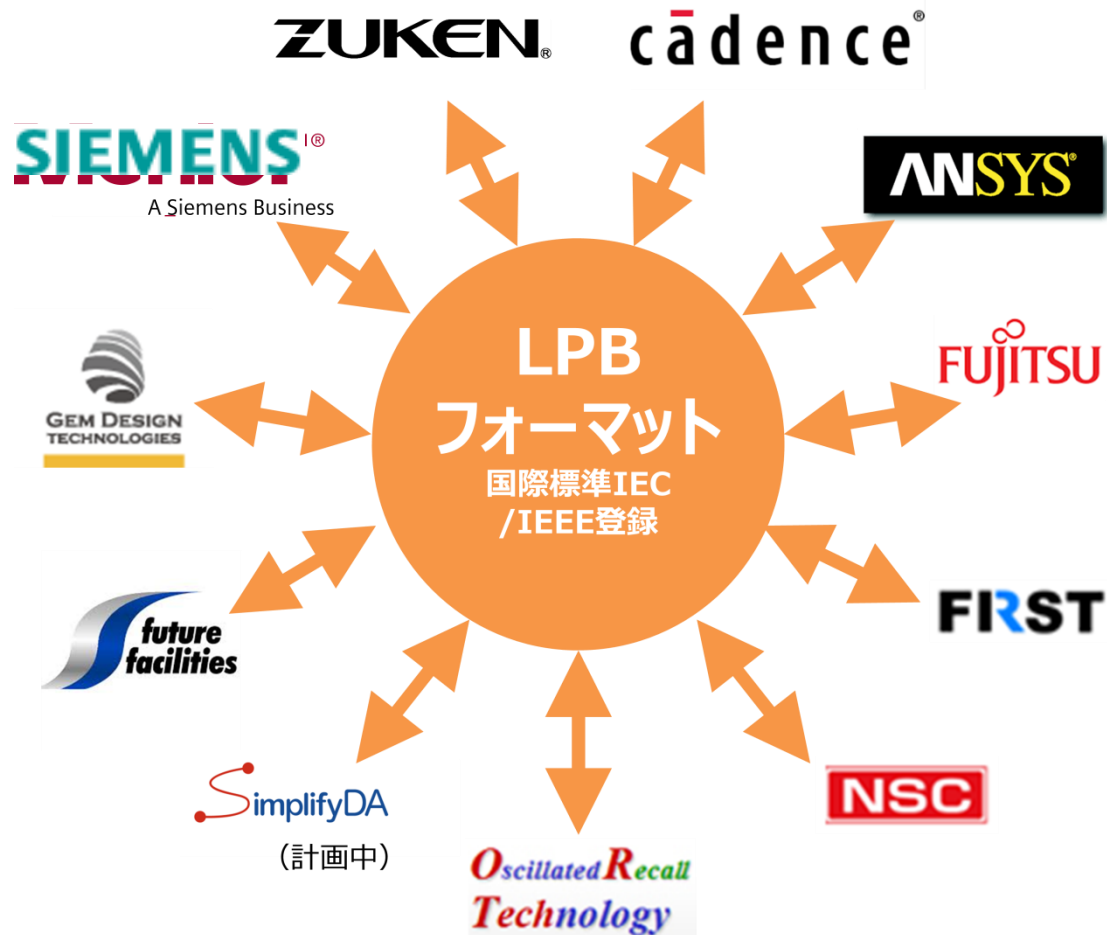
ZUKEN®

cadence®

SIEMENS®
A Siemens Business

ANSYS®

LPB
フォーマット
国際標準IEC
/IEEE登録

FUJITSU

GEM DESIGN
TECHNOLOGIES

FIRST

future
facilities

SimplifyDA
（計画中）

NSC

OscillatedRecall
Technology